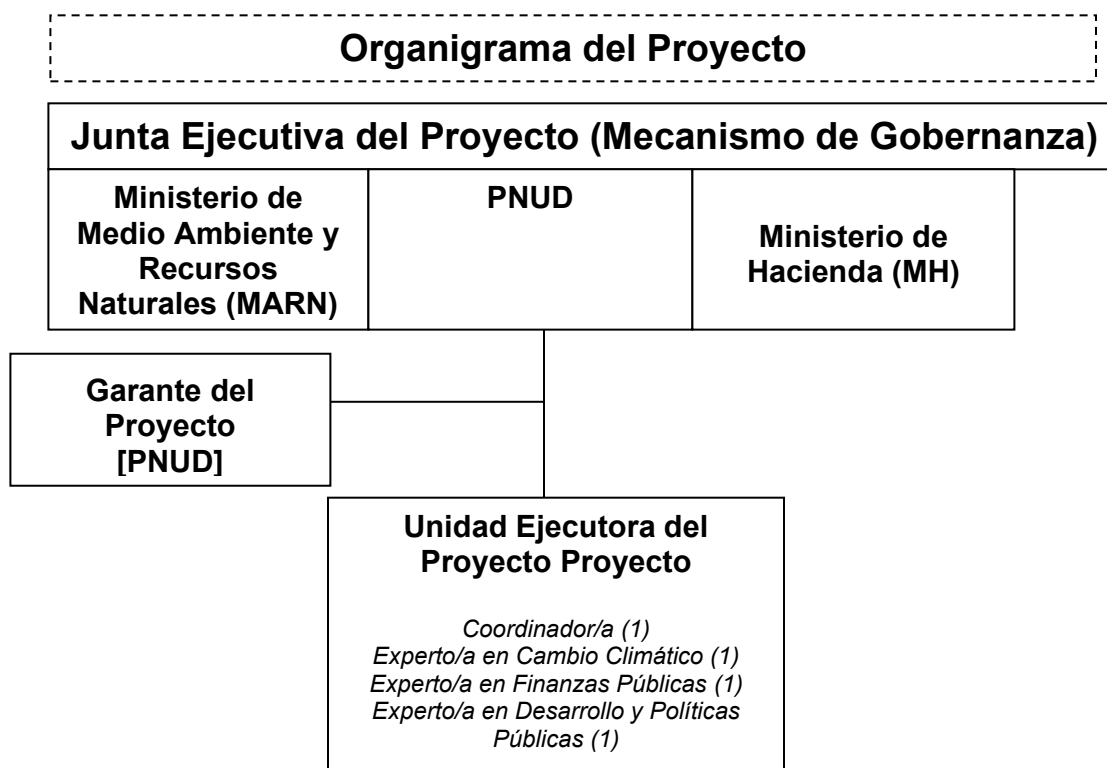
Organigrama del Proyecto

Junta Ejecutiva del Proyecto (Mecanismo de Gobernanza)

Ministerio de Medio Ambiente y Recursos Naturales (MARN)

PNUD

Ministerio de Hacienda (MH)

Garante del Proyecto [PNUD]

Unidad Ejecutora del Proyecto Proyecto

Coordinador/a (1)
Experto/a en Cambio Climático (1)
Experto/a en Finanzas Públicas (1)
Experto/a en Desarrollo y Políticas Públicas (1)